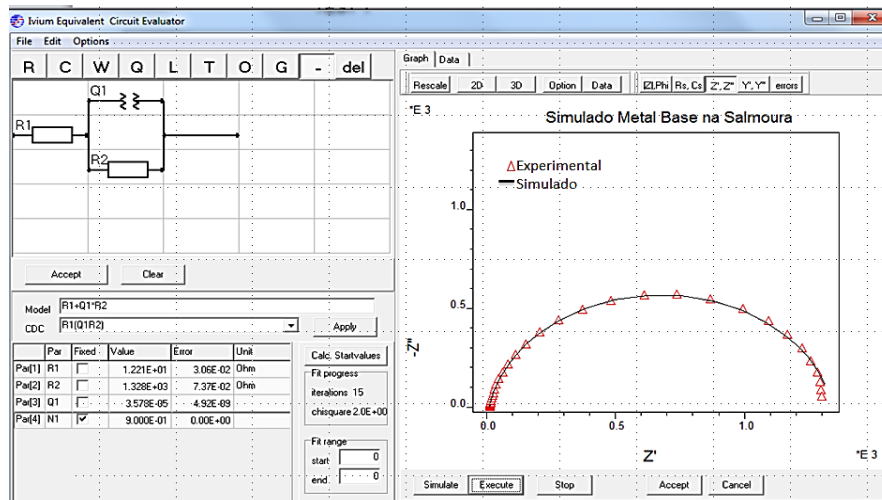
Ivium Equivalent Circuit Evaluator

File Edit Options

R C W Q L T O G - del

Q1

R1

R2

Accept Clear

Model R1+Q1*R2

CDC R1(Q1R2) Apply

| | Par | Fixed | Value | Error | Unit |
|---|---|---|---|---|---|
| Par[1] | R1 | | 1.221E+01 | 3.06E-02 | Ohm |
| Par[2] | R2 | | 1.328E+03 | 7.37E-02 | Ohm |
| Par[3] | Q1 | | 3.578E-05 | 4.92E-09 | |
| Par[4] | N1 | ✓ | 9.000E-01 | 0.00E+00 | |

Calc. Startvalues

Fit progress

iterations 15

chisquare 2.0E+00

Fit range

start 0

end 0

Graph Data

Rescale 2D 3D Option Data Z,Phi Rs, Cs Z',Z'' Y',Y'' errors

*E 3

Simulado Metal Base na Salmoura

ΔExperimental

Simulado

1.0

0.5

0.0

-Z''

0.0 0.5 1.0

Z'

*E 3

Simulate Execute Stop Accept Cancel